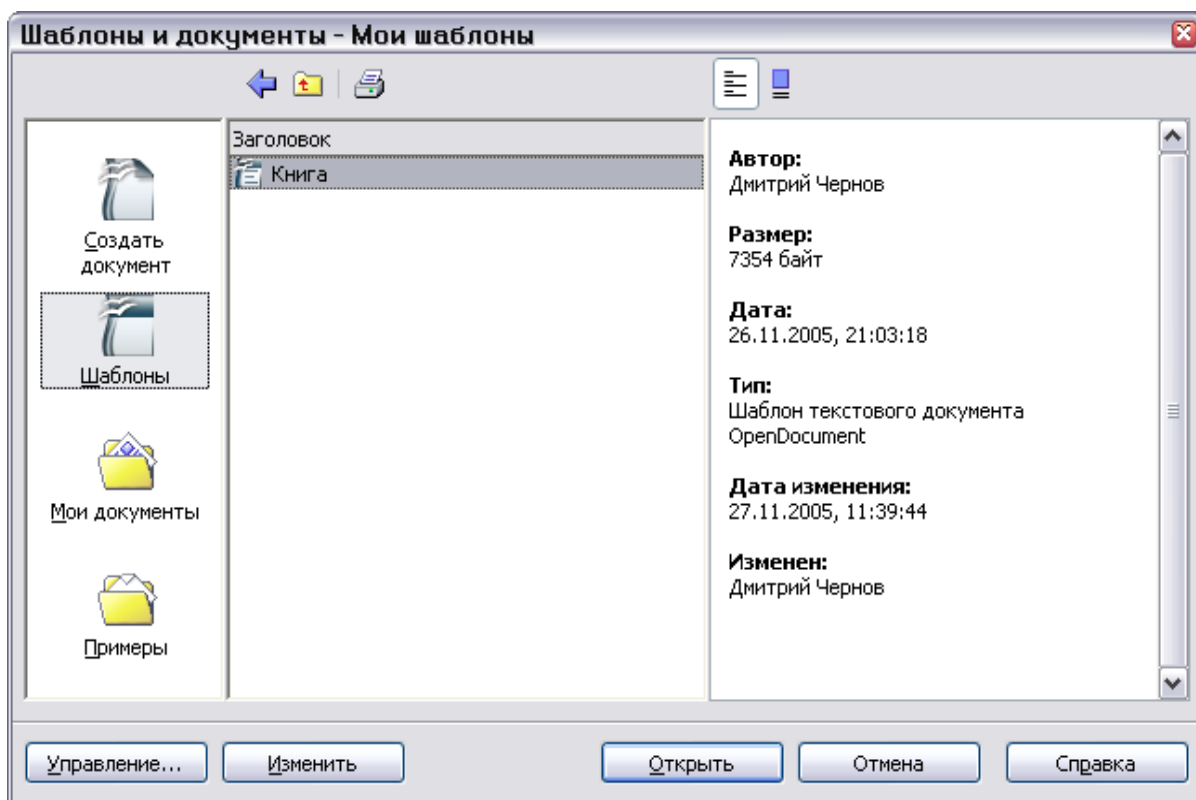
Шаблоны и документы - Мои шаблоны

Создать документ

Шаблоны

Мои документы

Примеры

Заголовок

Книга

Автор:
Дмитрий Чернов

Размер:
7354 байт

Дата:
26.11.2005, 21:03:18

Тип:
Шаблон текстового документа OpenDocument

Дата изменения:
27.11.2005, 11:39:44

Изменен:
Дмитрий Чернов

Управление...

Изменить

Открыть

Отмена

Справка